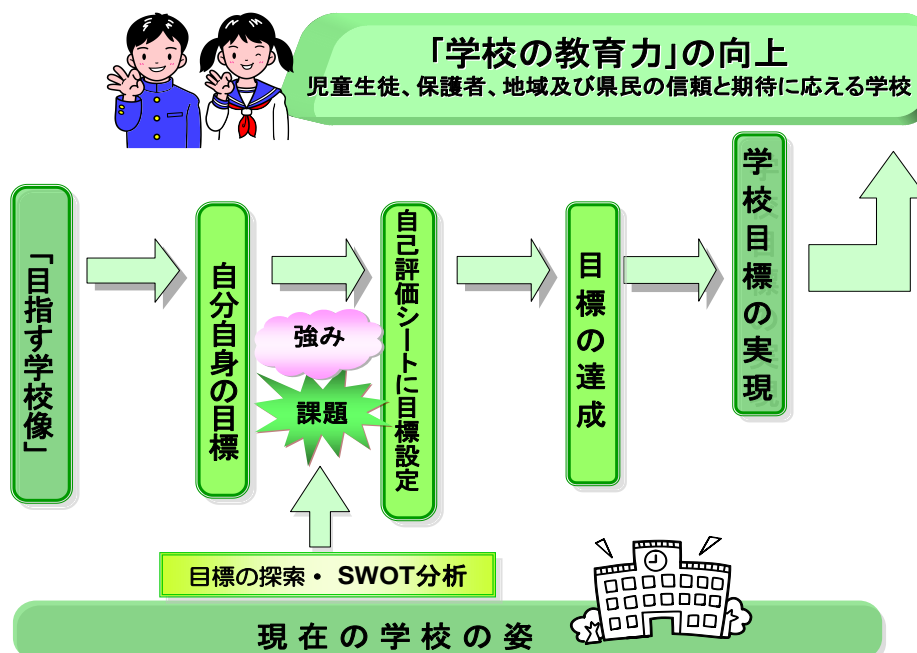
「学校の教育力」の向上
児童生徒、保護者、地域及び県民の信頼と期待に応える学校

「目指す学校像」

自分自身の目標

強み

課題

自己評価シートに目標設定

目標の達成

学校目標の実現

目標の探索・ SWOT分析

現在の学校の姿